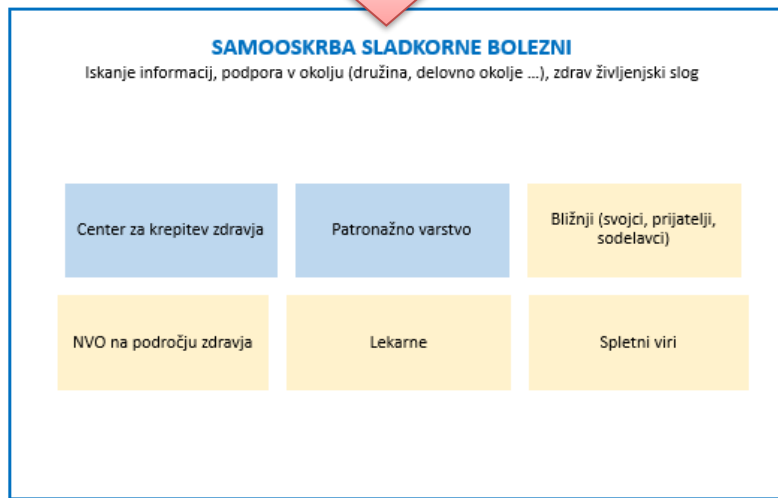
SAMOOSKRBA SLADKORNE BOLEZNI

Iskanje informacij, podpora v okolju (družina, delovno okolje ...), zdrav življenjski slog

Center za krepitev zdravja

Patronažno varstvo

Bližnji (svojci, prijatelji, sodelavci)

NVO na področju zdravja

Lekarne

Spletni viri